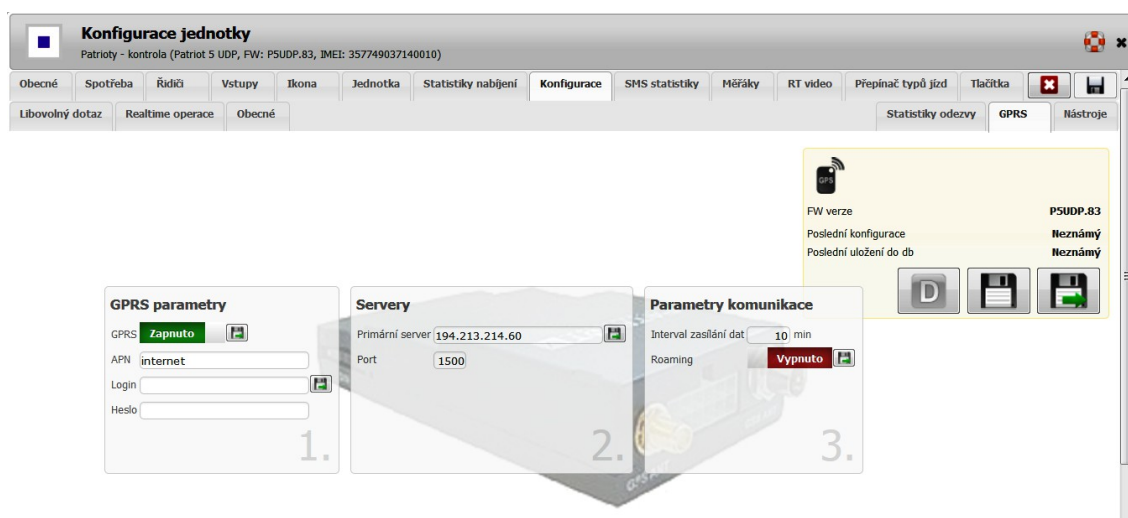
Konfigurace jednotky
Patrioty - kontrola (Patriot 5 UDP, FW: P5UDP.83, IMEI: 357749037140010)

Obecné | Spotřeba | Řidiči | Vstupy | Ikona | Jednotka | Statistiky nabíjení | Konfigurace | SMS statistiky | Měřáky | RT video | Přepínač typů jízd | Tlačítka

Libovolný dotaz | Realtime operace | Obecné

Statistiky odezvy | GPRS | Nástroje

GPS

FW verze P5UDP.83
Poslední konfigurace Neznámý
Poslední uložení do db Neznámý

D

GPRS parametry
GPRS Zapnuto
APN internet
Login
Heslo
1.

Servery
Primární server 194.213.214.60
Port 1500
2.

Parametry komunikace
Interval zasílání dat 10 min
Roaming Vypnuto
3.